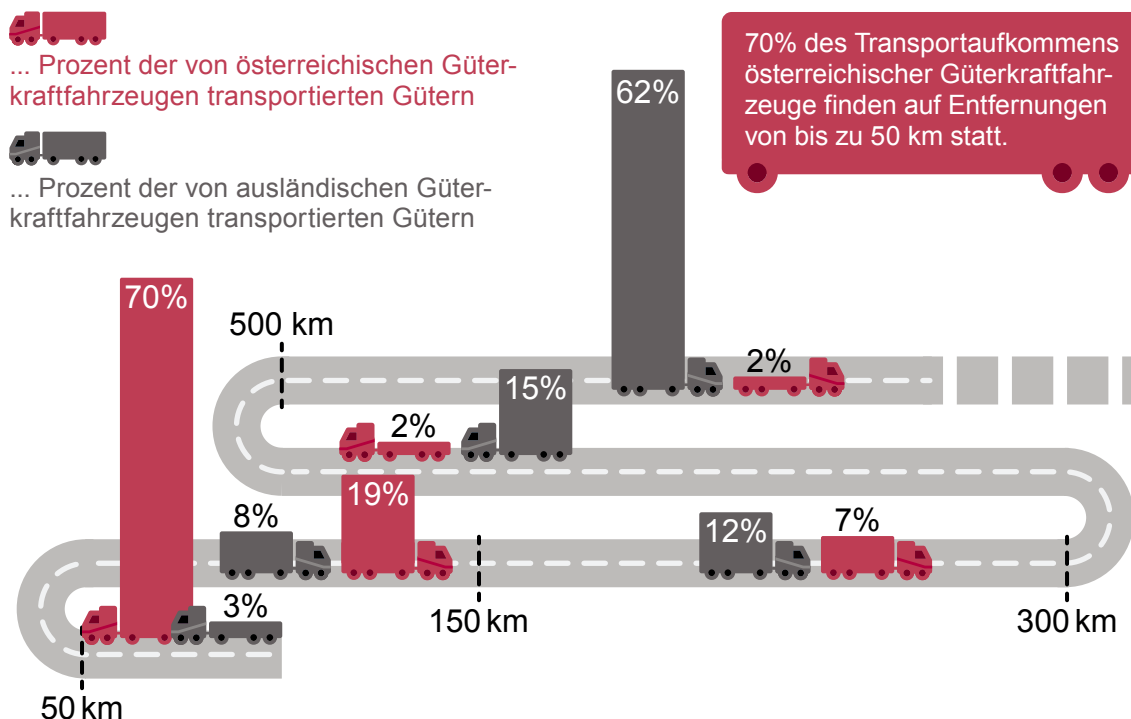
... Prozent der von österreichischen Güterkraftfahrzeugen transportierten Gütern

... Prozent der von ausländischen Güterkraftfahrzeugen transportierten Gütern

70% des Transportaufkommens österreichischer Güterkraftfahrzeuge finden auf Entfernungen von bis zu 50 km statt.

62%

70%

500 km

2%

15%

2%

8%

19%

12%

7%

3%

150 km

300 km

50 km